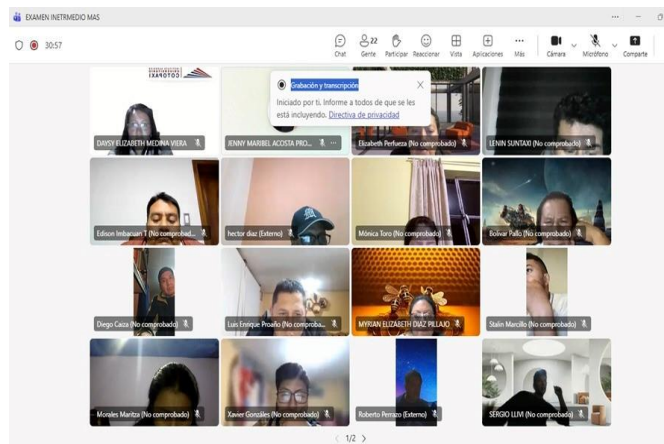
EXAMEN INETRMEDIO MAS

30:57

Chat 22 Gente Participar Reaccionar Vista Aplicaciones Más Cámara Micrófono Compartir

COTOPAXI

Grabación y transcripción

Iniciado por ti. Informe a todos de que se les está incluyendo. Directiva de privacidad

DAYSY ELIZABETH MEDINA VIERA

JENNY MARIBEL ACOSTA PRO...

Elizabeth Perlueza (No comprobado)

LENIN SUNTAXI (No comprobado)

Edison Imbacuan T (No comprobad...

hector diaz (Externo)

Mónica Toro (No comprobado)

Bolivar Pallo (No comprobado)

Diego Caiza (No comprobado)

Luis Enrique Proaño (No comproba...

MYRIAN ELIZABETH DIAZ PILLAJO

Stalin Marcillo (No comprobado)

Morales Maritza (No comprobado)

Xavier Gonzáles (No comprobado)

Roberto Perrazo (Externo)

SERGIO LLIVI (No comprobado)

1/2